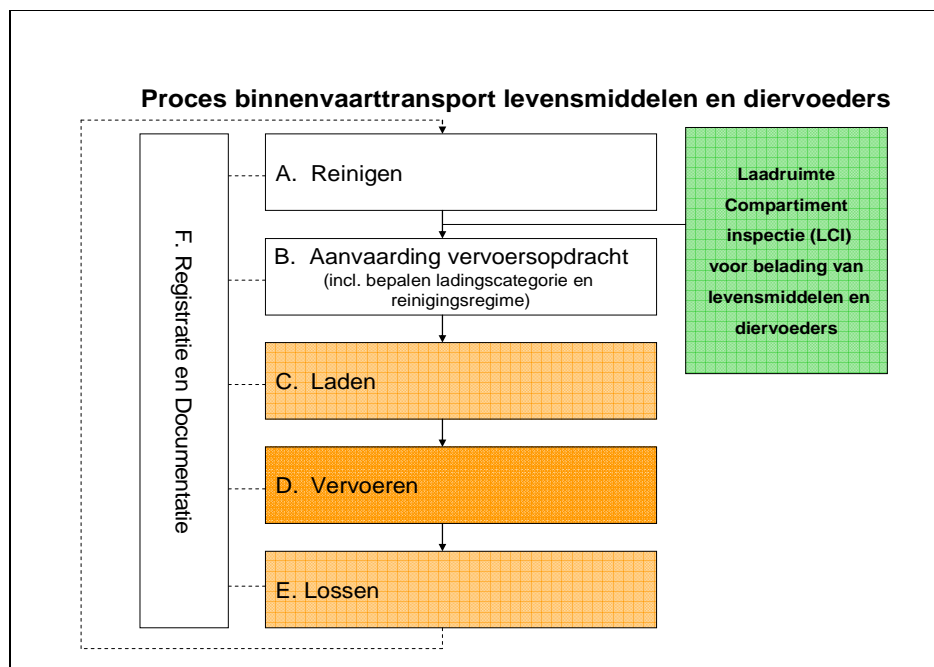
Proces binnenvaarttransport levensmiddelen en diervoeders

F. Registratie en Documentatie

A. Reinigen

B. Aanvaarding vervoersopdracht
(incl. bepalen ladingscategorie en reinigingsregime)

C. Laden

D. Vervoeren

E. Lossen

Laadruimte Compartiment inspectie (LCI) voor belading van levensmiddelen en diervoeders